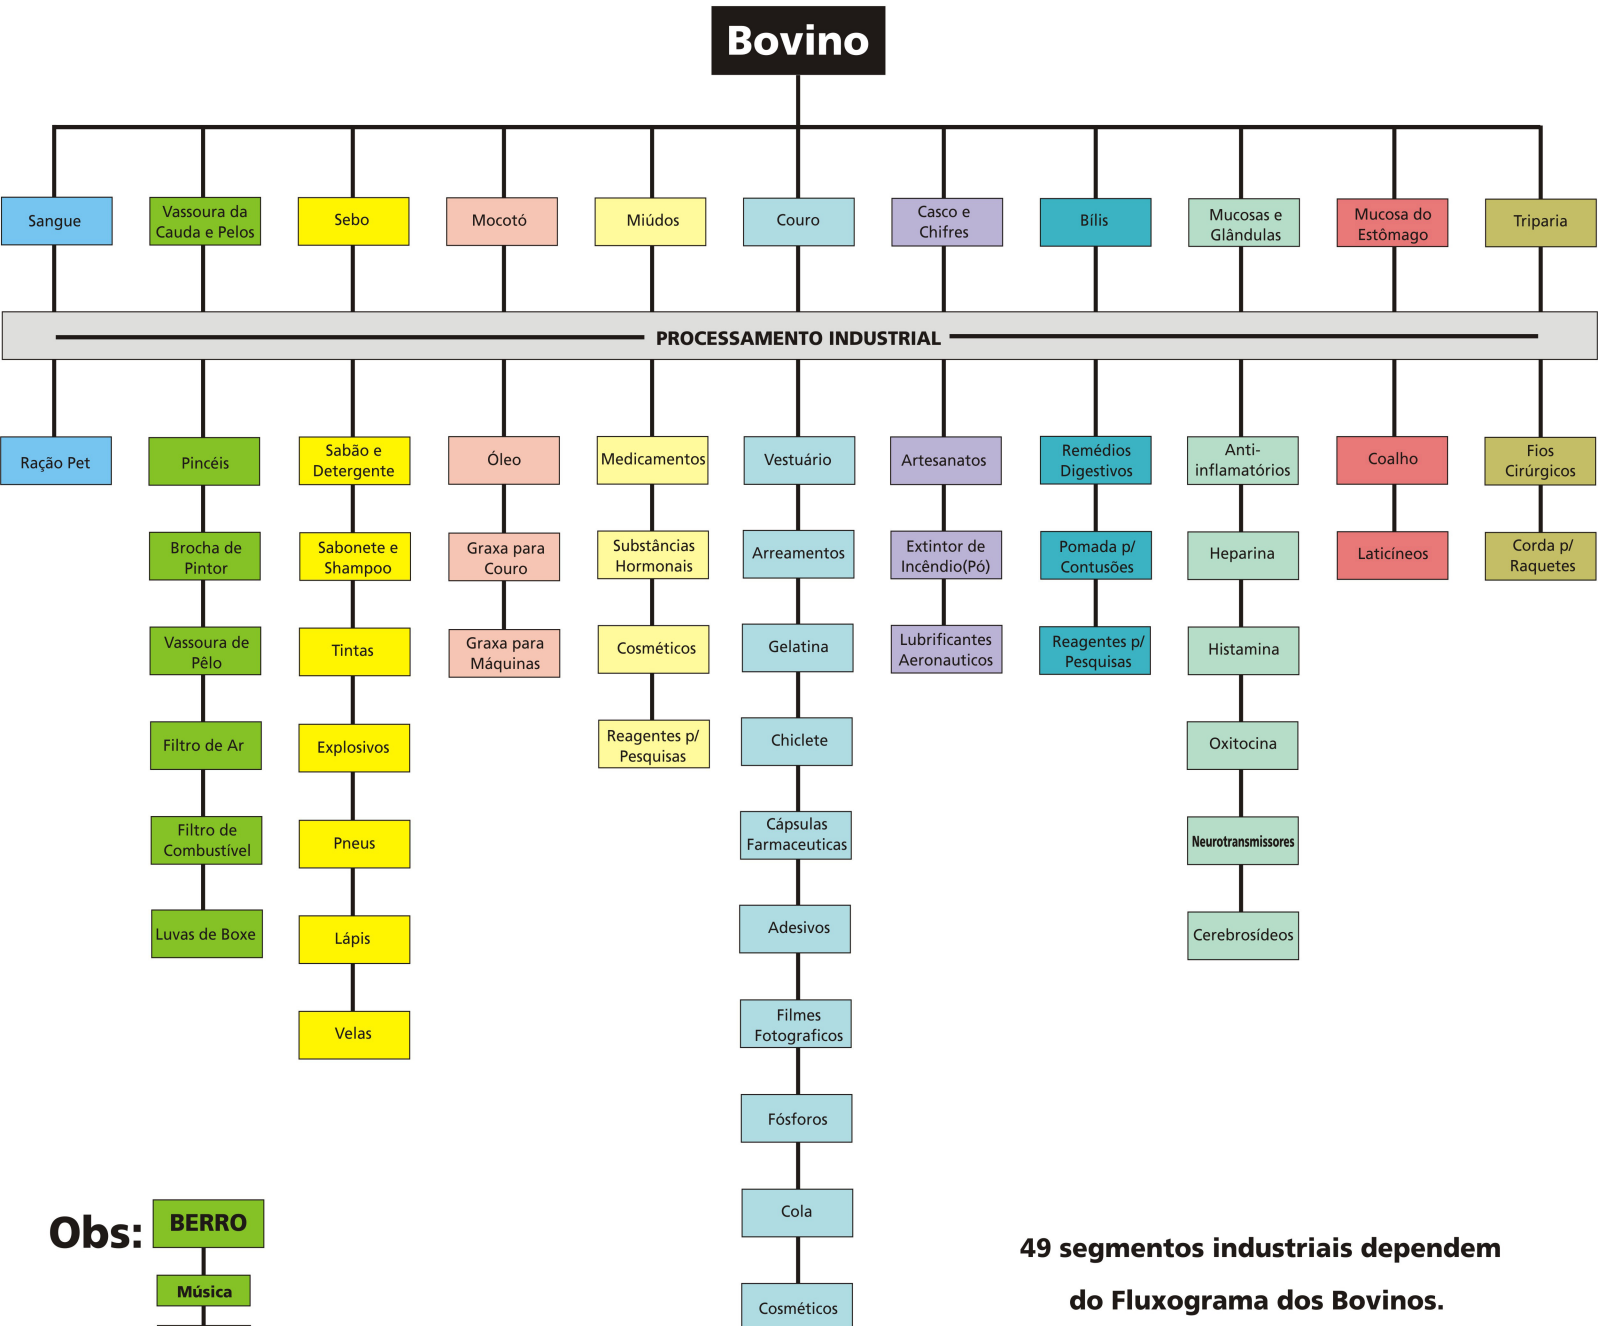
Bovino

Sangue
Vassoura da Cauda e Pelos
Sebo
Mocotó
Miúdos
Couro
Casco e Chifres
Bilis
Mucosas e Glândulas
Mucosa do Estômago
Triparia

PROCESSAMENTO INDUSTRIAL

Ração Pet

Pincéis
Brocha de Pintor
Vassoura de Pêlo
Filtro de Ar
Filtro de Combustível
Luvas de Boxe

Sabão e Detergente
Sabonete e Shampoo
Tintas
Explosivos
Pneus
Lápis
Velas

Óleo
Graxa para Couro
Graxa para Máquinas

Medicamentos
Substâncias Hormonais
Cosméticos
Reagentes p/ Pesquisas

Vestuário
Arreamentos
Gelatina
Chiclete
Cápsulas Farmaceuticas
Adesivos
Filmes Fotograficos
Fósforos
Cola
Cosméticos

Artesanatos
Extintor de Incêndio(Pó)
Lubrificantes Aeronauticos

Remédios Digestivos
Pomada p/ Contusões
Reagentes p/ Pesquisas

Anti-inflamatórios
Heparina
Histamina
Oxitocina
Neurotransmissores
Cerebrosídeos

Coalho
Laticíneos

Fios Cirúrgicos
Corda p/ Raquetes

Obs: BERRO
Música

49 segmentos industriais dependem do Fluxograma dos Bovinos.